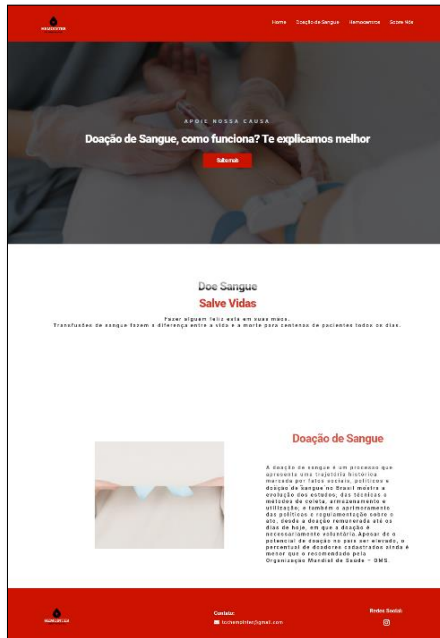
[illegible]

Home Doação de Sangue Hemocentros Sobre Nós

APOIE NOSSA CAUSA

Doação de Sangue, como funciona? Te explicamos melhor

Saiba mais

Doe Sangue
Salve Vidas

Fazer alguem feliz esta em suas maos.
Transfusões de sangue fazem a diferença entre a vida e a morte para centenas de pacientes todos os dias.

Doação de Sangue

A doação de sangue é um processo que apresenta uma trajetória histórica marcada por fatos sociais, políticos e doação de sangue no Brasil mostra a evolução dos estudos, das técnicas e métodos de coleta, armazenamento e utilização, e também o aprimoramento das políticas e regulamentação sobre o ato, desde a doação remunerada até os dias de hoje, em que a doação é necessariamente voluntária. Apesar de o potencial de doação no país ser elevado, o percentual de doadores cadastrados ainda é menor que o recomendado pela Organização Mundial de Saúde – OMS.

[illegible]

Contato:
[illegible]@gmail.com

Redes Sociais